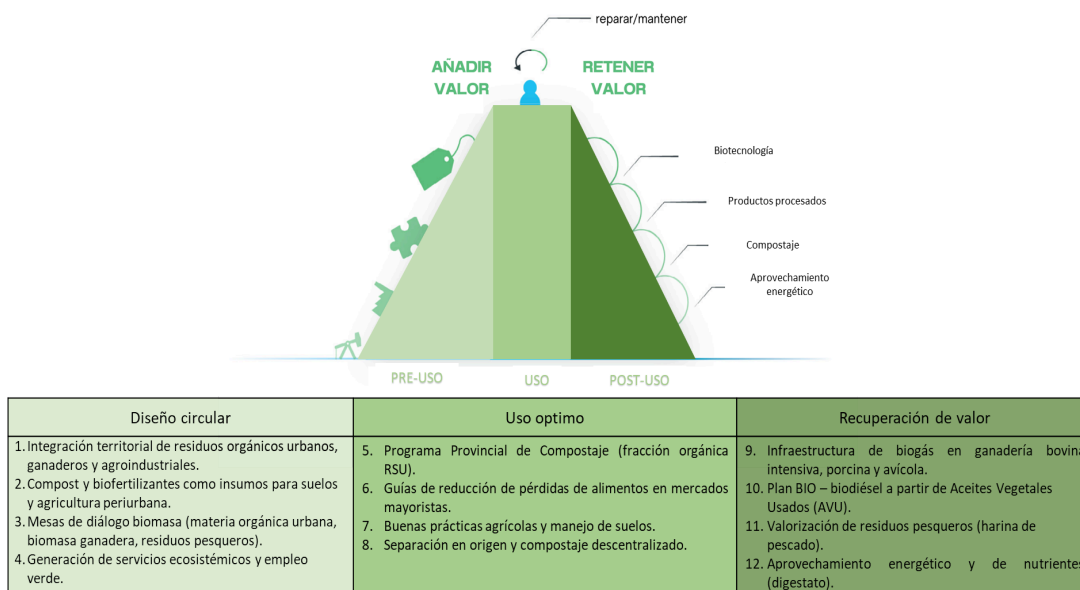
reparar/mantener

AÑADIR VALOR

RETENER VALOR

Biotecnología

Productos procesados

Compostaje

Aprovechamiento energético

PRE-USO

USO

POST-USO

| Diseño circular | Uso optimo | Recuperación de valor |
|---|---|---|
| 1. Integración territorial de residuos orgánicos urbanos, ganaderos y agroindustriales. 2. Compost y biofertilizantes como insumos para suelos y agricultura periurbana. 3. Mesas de diálogo biomasa (materia orgánica urbana, biomasa ganadera, residuos pesqueros). 4. Generación de servicios ecosistémicos y empleo verde. | 5. Programa Provincial de Compostaje (fracción orgánica RSU). 6. Guías de reducción de pérdidas de alimentos en mercados mayoristas. 7. Buenas prácticas agrícolas y manejo de suelos. 8. Separación en origen y compostaje descentralizado. | 9. Infraestructura de biogás en ganadería bovina intensiva, porcina y avícola. 10. Plan BIO – biodiésel a partir de Aceites Vegetales Usados (AVU). 11. Valorización de residuos pesqueros (harina de pescado). 12. Aprovechamiento energético y de nutrientes (digestato). |